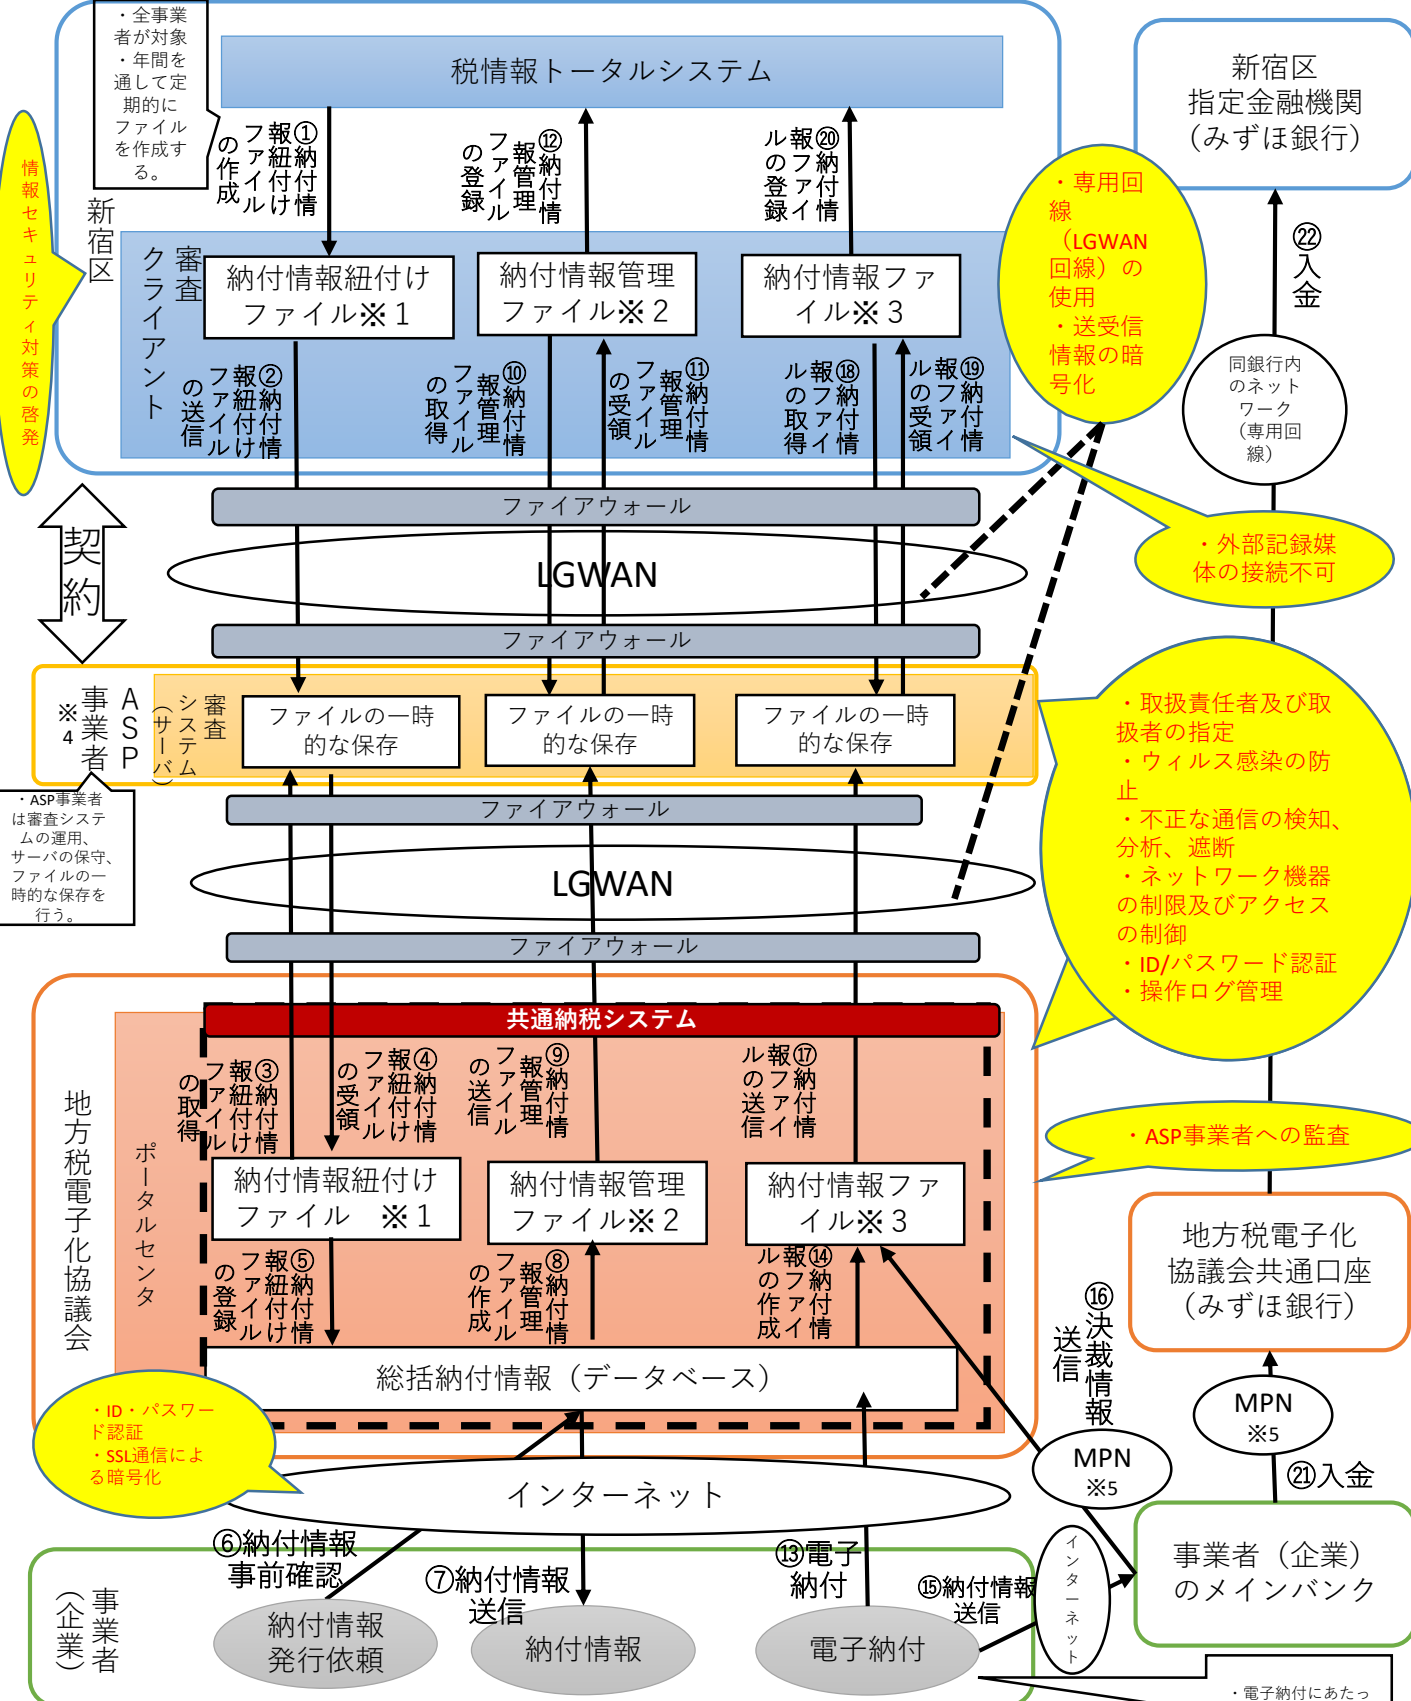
・全事業者が対象
・年間を通して定期的にファイルを作成する。

税情報トータルシステム

①納付情報紐付けファイルの作成
⑫納付情報管理ファイルの登録
⑳納付情報ファイルの登録

新宿区
指定金融機関
（みずほ銀行）

情報セキュリティ対策の啓発

新宿区

審査クライアント

納付情報紐付けファイル※1
納付情報管理ファイル※2
納付情報ファイル※3

・専用回線（LGWAN回線）の使用
・送受信情報の暗号化

㉒入金

②納付情報紐付けファイルの送信
⑩納付情報管理ファイルの取得
⑪納付情報管理ファイルの受領
⑱納付情報ファイルの取得
⑲納付情報ファイルの受領

同銀行内のネットワーク（専用回線）

ファイアウォール

契約

LGWAN

・外部記録媒体の接続不可

ファイアウォール

ASP事業者※4

審査システム（サーバ）

ファイルの一時的な保存
ファイルの一時的な保存
ファイルの一時的な保存

・取扱責任者及び取扱者の指定
・ウィルス感染の防止
・不正な通信の検知、分析、遮断
・ネットワーク機器の制限及びアクセスの制御
・ID/パスワード認証
・操作ログ管理

・ASP事業者は審査システムの運用、サーバの保守、ファイルの一時的な保存を行う。

ファイアウォール

LGWAN

ファイアウォール

共通納税システム

地方税電子化協議会

ポータルセンタ

③納付情報紐付けファイルの取得
④納付情報紐付けファイルの受領
⑨納付情報管理ファイルの送信
⑰納付情報ファイルの送信

・ASP事業者への監査

納付情報紐付けファイル　※1
納付情報管理ファイル※2
納付情報ファイル※3

地方税電子化協議会共通口座（みずほ銀行）

⑤納付情報紐付けファイルの登録
⑧納付情報管理ファイルの作成
⑭納付情報ファイルの作成

⑯決裁情報送信

総括納付情報（データベース）

MPN ※5

MPN ※5

・ID・パスワード認証
・SSL通信による暗号化

インターネット

㉑入金

⑥納付情報事前確認

⑦納付情報送信

⑬電子納付

⑮納付情報送信

インターネット

事業者（企業）のメインバンク

事業者（企業）

納付情報発行依頼
納付情報
電子納付

・電子納付にあたっ